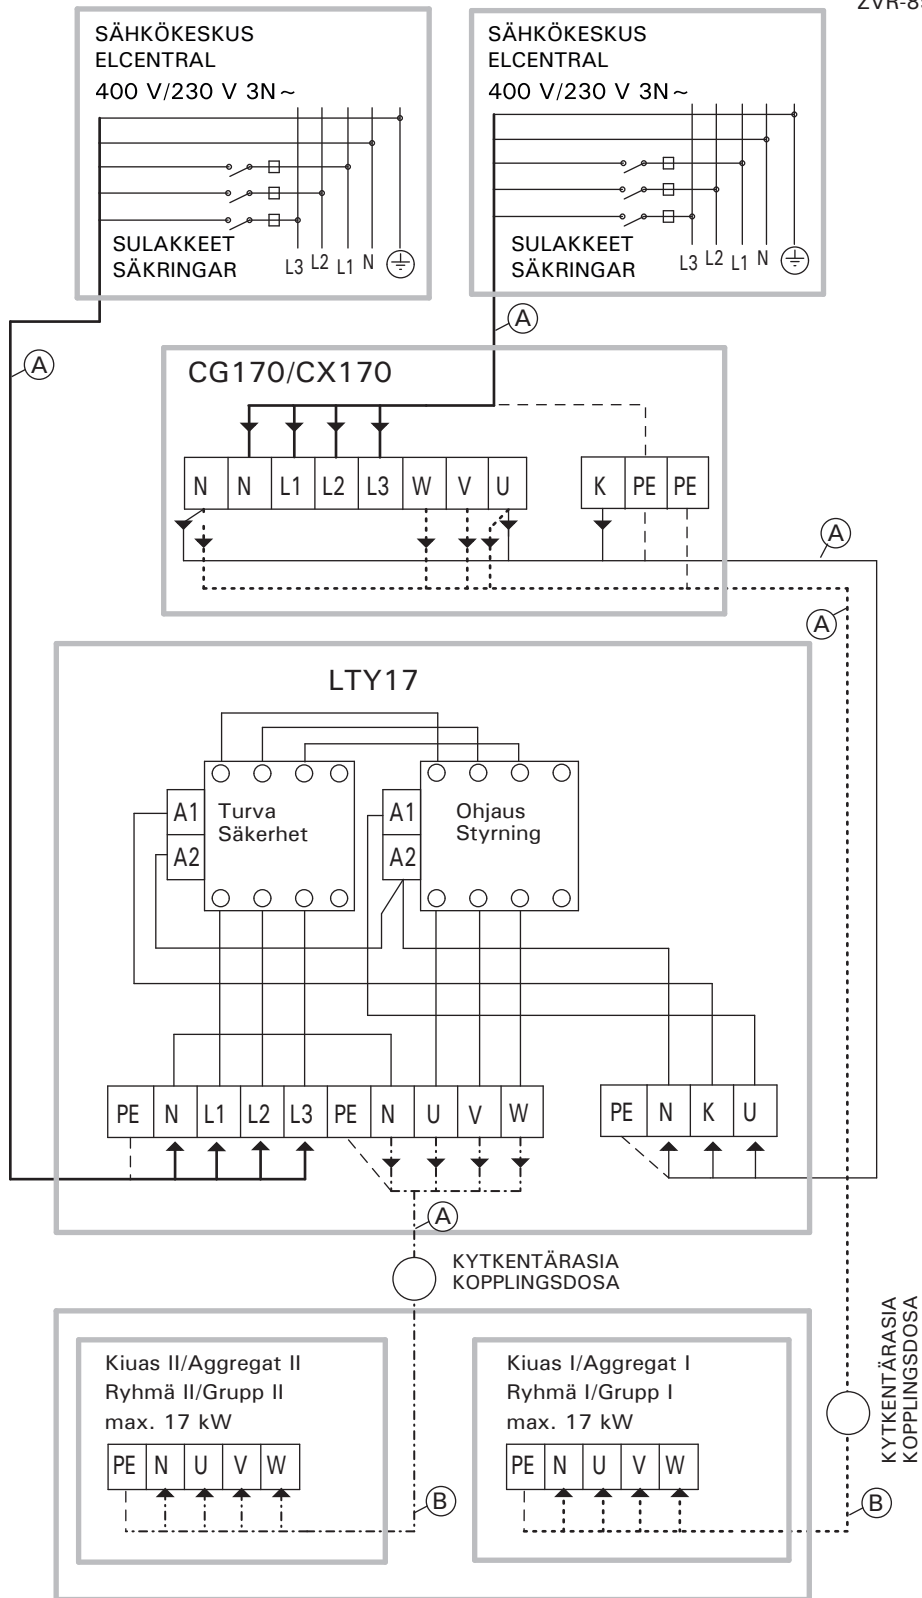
ZVR-8

SÄHKÖKESKUS
ELCENTRAL
400 V/230 V 3N~

SULAKKEET
SÄKRINGAR

L3 L2 L1 N

SÄHKÖKESKUS
ELCENTRAL
400 V/230 V 3N~

SULAKKEET
SÄKRINGAR

L3 L2 L1 N

A

A

CG170/CX170

| N | N | L1 | L2 | L3 | W | V | U |

| K | PE | PE |

A

A

LTY17

A1
A2
Turva
Säkerhet

A1
A2
Ohjaus
Styrning

| PE | N | L1 | L2 | L3 | PE | N | U | V | W |

| PE | N | K | U |

A

KYTKENTÄRASIA
KOPPLINGSDOSA

KYTKENTÄRASIA
KOPPLINGSDOSA

Kiuas II/Aggregat II
Ryhmä II/Grupp II
max. 17 kW

| PE | N | U | V | W |

B

Kiuas I/Aggregat I
Ryhmä I/Grupp I
max. 17 kW

| PE | N | U | V | W |

B